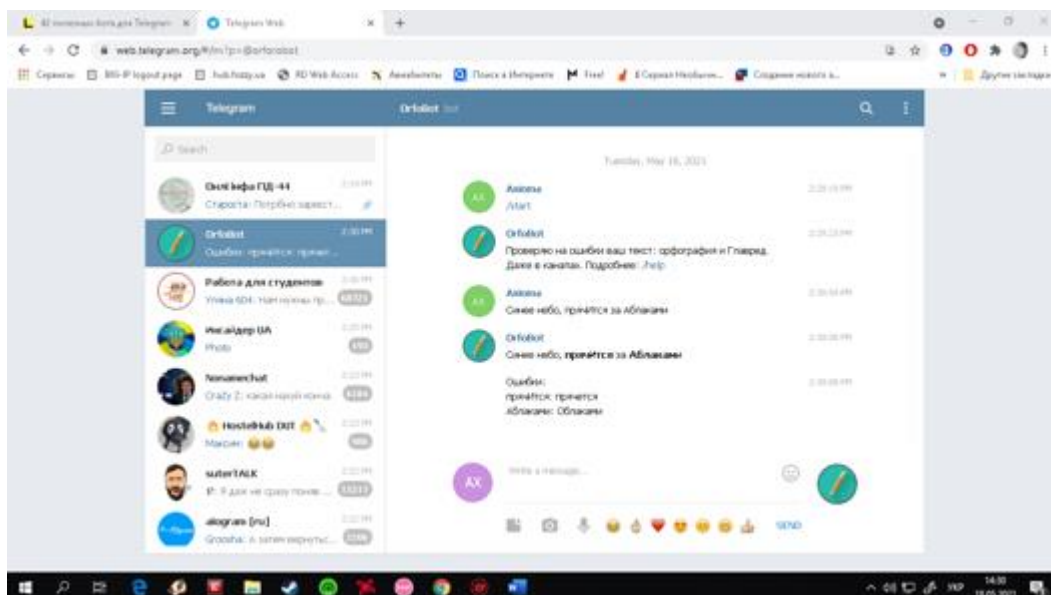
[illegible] Telegram × Telegram Web × +

web.telegram.org/#/im?p=@orfobot

Сервисы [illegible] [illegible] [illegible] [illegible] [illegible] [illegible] Поиск в Интернете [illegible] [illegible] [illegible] Другие закладки

Telegram Orfobot bot

Search

Вся інфа ГПД-44 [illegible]
Староста: Потрібно зарест...

Orfobot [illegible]
Ошибки: пряйтся: пряч...

Работа для студентов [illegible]
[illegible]

Инсайдер UA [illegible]
Photo

Nonamechat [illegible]
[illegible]

HostelHub DUT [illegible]
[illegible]

suterTALK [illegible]
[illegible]

alograms [ru] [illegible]
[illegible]

Tuesday, May 18, 2021

Anlona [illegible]
/start

Orfobot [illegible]
Проверю на ошибки ваш текст: орфография и Главред. Даже в каналах. Подробнее: /help

Anlona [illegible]
Синее небо, пряйтся за Аблаками

Orfobot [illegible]
Синее небо, пряйтся за Аблаками

Ошибки:
пряйтся: прячется
Аблаками: Облаками

AX

Write a message...

SEND

14:30